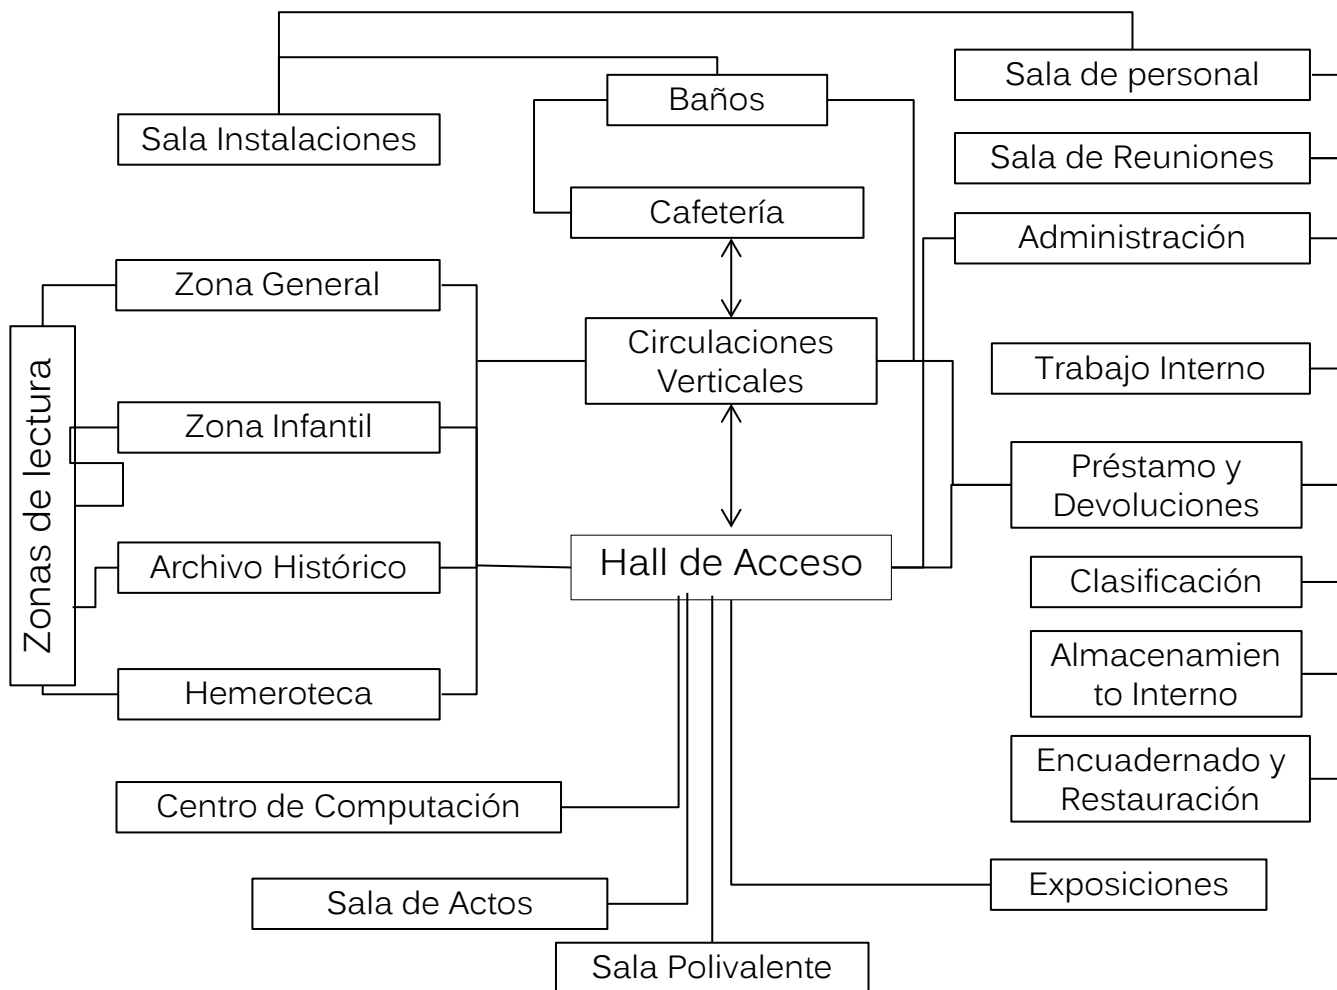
Sala de personal

Baños

Sala Instalaciones

Sala de Reuniones

Cafetería

Administración

Zona General

Zonas de lectura

Circulaciones Verticales

Trabajo Interno

Zona Infantil

Préstamo y Devoluciones

Archivo Histórico

Hall de Acceso

Clasificación

Almacenamiento Interno

Hemeroteca

Encuadernado y Restauración

Centro de Computación

Exposiciones

Sala de Actos

Sala Polivalente